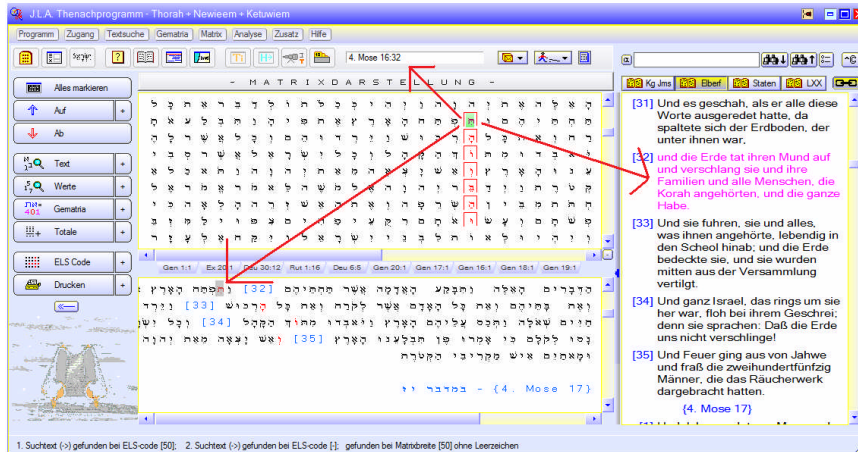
J.L.A. Thenachprogramm - Thorah + Newieem + Ketuwiem

Programm | Zugang | Textsuche | Gematria | Matrix | Analyse | Zusatz | Hilfe

4. Mose 16:32

- M A T R I X D A R S T E L L U N G -

Alles markieren
Auf
Ab
Text
Werte
Gematria
Totale
ELS Code
Drucken

Gen 1:1 | Ex 20:1 | Deu 30:12 | Rut 1:16 | Deu 6:5 | Gen 20:1 | Gen 17:1 | Gen 16:1 | Gen 18:1 | Gen 19:1

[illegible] [32] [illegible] [33] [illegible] [34] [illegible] [35] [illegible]

במדבר יז - {4. Mose 17}

Kg Jms | Elberf | Staten | LXX

[31] Und es geschah, als er alle diese Worte ausgeredet hatte, da spaltete sich der Erdboden, der unter ihnen war,

[32] und die Erde tat ihren Mund auf und verschlang sie und ihre Familien und alle Menschen, die Korah angehörten, und die ganze Habe.

[33] Und sie fuhren, sie und alles, was ihnen angehörte, lebendig in den Scheol hinab; und die Erde bedeckte sie, und sie wurden mitten aus der Versammlung vertilgt.

[34] Und ganz Israel, das rings um sie her war, floh bei ihrem Geschrei; denn sie sprachen: Daß die Erde uns nicht verschlinge!

[35] Und Feuer ging aus von Jahwe und fraß die zweihundertfünfzig Männer, die das Räucherwerk dargebracht hatten.

{4. Mose 17}

1. Suchtext (->) gefunden bei ELS-code [50]; 2. Suchtext (->) gefunden bei ELS-code [-]; gefunden bei Matrixbreite [50] ohne Leerzeichen